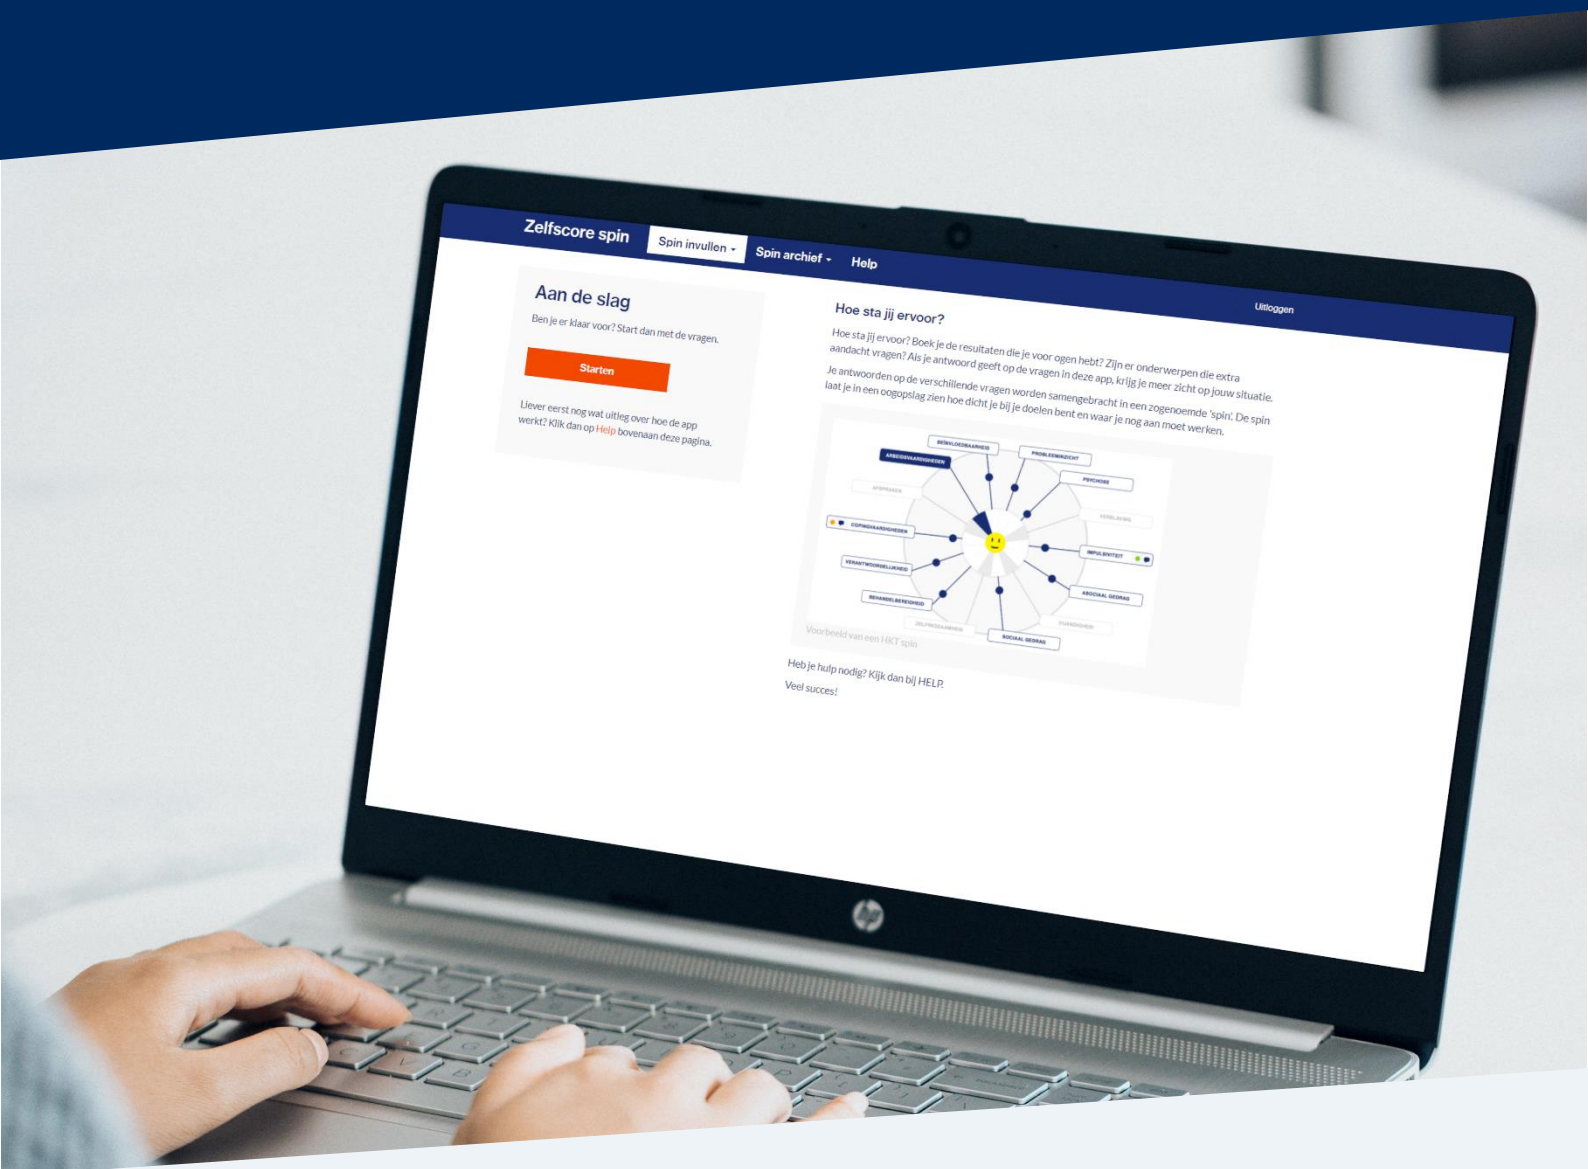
Zelfscore spin Spin invullen ▾ Spin archief ▾ Help

Uitloggen

Aan de slag

Ben je er klaar voor? Start dan met de vragen.

Starten

Liever eerst nog wat uitleg over hoe de app werkt? Klik dan op Help bovenaan deze pagina.

Hoe sta jij ervoor?

Hoe sta jij ervoor? Boek je de resultaten die je voor ogen hebt? Zijn er onderwerpen die extra aandacht vragen? Als je antwoord geeft op de vragen in deze app, krijg je meer zicht op jouw situatie.

Je antwoorden op de verschillende vragen worden samengebracht in een zogenoemde 'spin'. De spin laat je in een oogopslag zien hoe dicht je bij je doelen bent en waar je nog aan moet werken.

BEÏNVLOEDBAARHEID
ARBEIDSVAARDIGHEDEN
PROBLEEMINZICHT
AFSPRAKEN
PSYCHOSE
VERSLAVING
COPINGVAARDIGHEDEN
IMPULSIVITEIT
VERANTWOORDELIJKHEID
ASOCIAAL GEDRAG
BEHANDELBEREIDHEID
ZELFREDZAAMHEID
VIJANDIGHEID
SOCIAAL GEDRAG

Voorbeeld van een HKT spin

Heb je hulp nodig? Kijk dan bij HELP.

Veel succes!